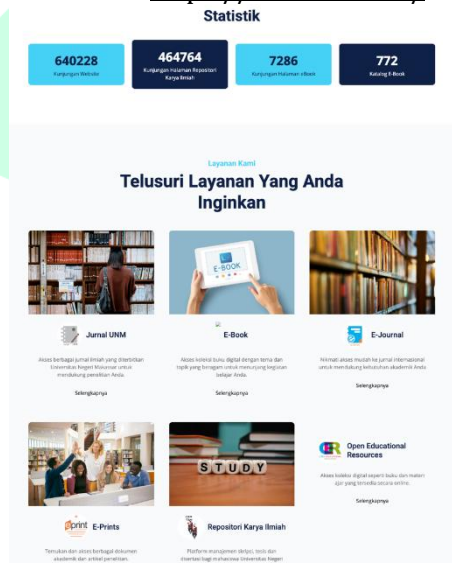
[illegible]
Statistik

640228
Kunjungan Website

464764
Kunjungan Halaman Repositori Karya Ilmiah

7286
Kunjungan Halaman eBook

772
Katalog E-Book

Layanan Kami
Telusuri Layanan Yang Anda Inginkan

E-BOOK

Jurnal UNM
Akses berbagai jurnal ilmiah yang diterbitkan Universitas Negeri Makassar untuk mendukung penelitian Anda.
Selengkapnya

E-Book
Akses koleksi buku digital dengan tema dan topik yang beragam untuk menunjang kegiatan belajar Anda.
Selengkapnya

E-Journal
Nikmati akses mudah ke jurnal internasional untuk membukung kebutuhan akademik Anda
Selengkapnya

STUDY

Open Educational Resources
Akses koleksi digital seperti buku dan materi ajar yang tersedia secara online.
Selengkapnya

E-Prints
Temukan dan akses berbagai dokumen akademik dan artikel penelitian.

Repositori Karya Ilmiah
Platform manajemen skripsi, tesis dan disertasi bagi mahasiswa Universitas Negeri